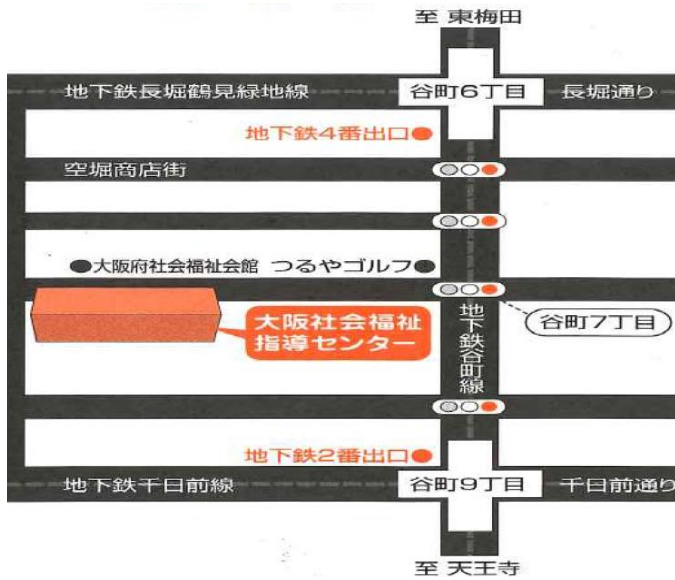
至 東梅田

地下鉄長堀鶴見緑地線

谷町6丁目

長堀通り

地下鉄4番出口

空堀商店街

大阪府社会福祉会館

つるやゴルフ

谷町7丁目

大阪社会福祉指導センター

地下鉄谷町線

地下鉄2番出口

地下鉄千日前線

谷町9丁目

千日前通り

至 天王寺